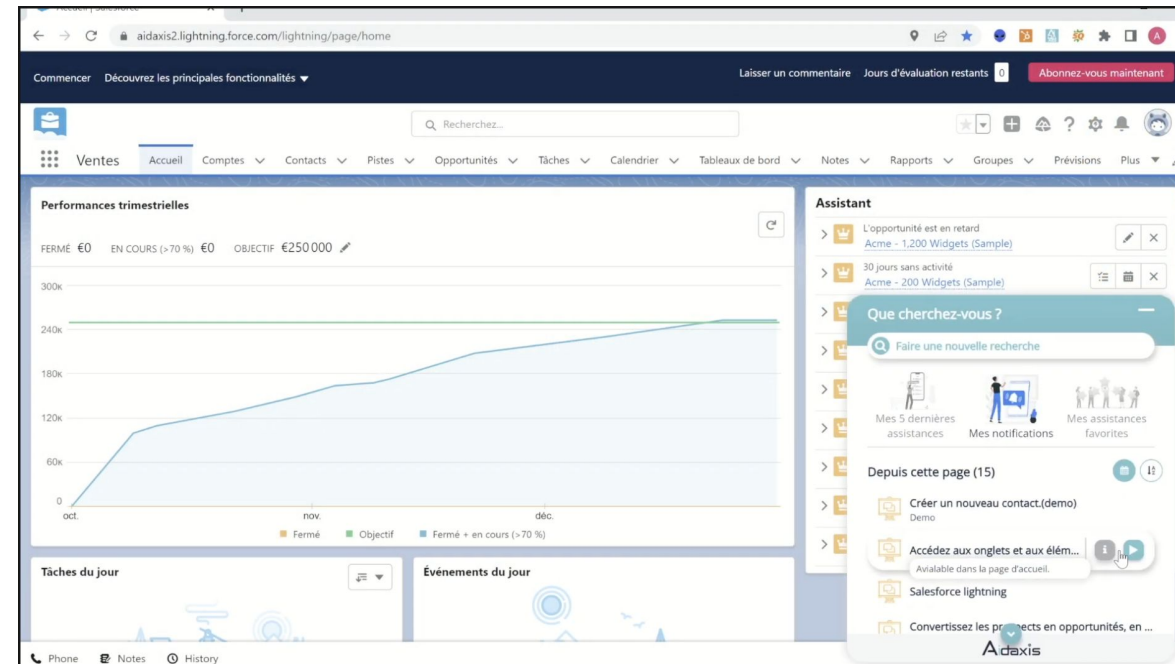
aidaxis2.lightning.force.com/lightning/page/home

Commencer Découvrez les principales fonctionnalités

Laisser un commentaire Jours d'évaluation restants 0 Abonnez-vous maintenant

Recherchez...

Ventes Accueil Comptes Contacts Pistes Opportunités Tâches Calendrier Tableaux de bord Notes Rapports Groupes Prévisions Plus

Performances trimestrielles

FERMÉ €0 EN COURS (>70 %) €0 OBJECTIF €250 000

300K
240K
180K
120K
60K
0
oct. nov. déc.

Fermé Objectif Fermé + en cours (>70 %)

Assistant

L'opportunité est en retard
Acme - 1,200 Widgets (Sample)

30 jours sans activité
Acme - 200 Widgets (Sample)

Que cherchez-vous ?

Faire une nouvelle recherche

Mes 5 dernières assistances Mes notifications Mes assistances favorites

Depuis cette page (15)

Créer un nouveau contact.(demo)
Demo

Accédez aux onglets et aux élém...
Avialable dans la page d'accueil.

Salesforce lightning

Convertissez les pr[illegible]ects en opportunités, en ...

Adaxis

Tâches du jour

Événements du jour

Phone Notes History